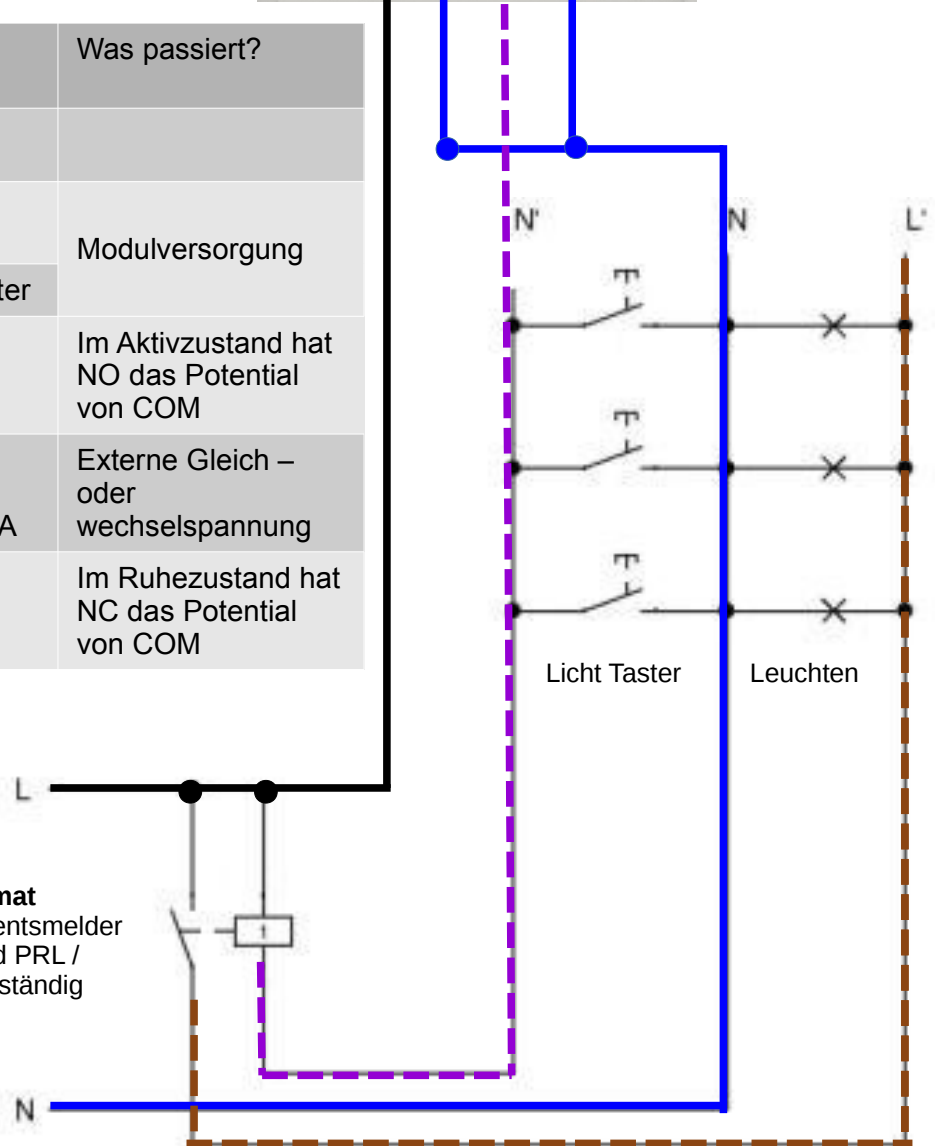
| | Was passiert? |
|---|---|
| | |
| ter | Modulversorgung |
| | Im Aktivzustand hat NO das Potential von COM |
| A | Externe Gleich – oder wechselspannung |
| | Im Ruhezustand hat NC das Potential von COM |

N'
N
L'

Licht Taster
Leuchten

L

**mat**
entsmelder
d PRL /
ständig

N